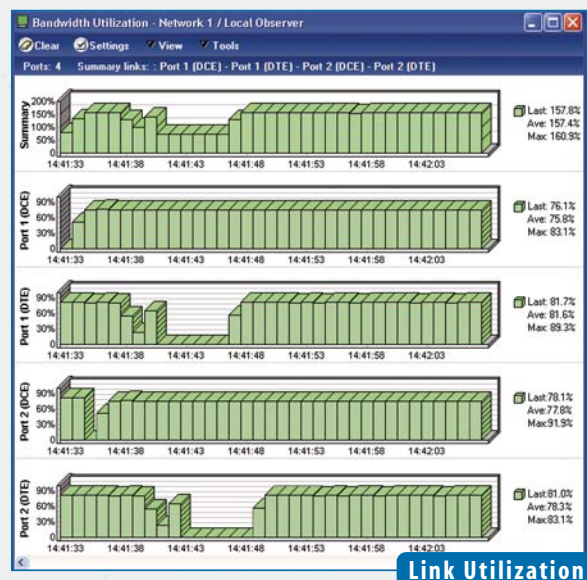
Bandwidth Utilization - Network 1 / Local Observer

Clear Settings View Tools

Ports: 4 Summary links: : Port 1 (DCE) - Port 1 (DTE) - Port 2 (DCE) - Port 2 (DTE)

Summary
200%
150%
100%
50%
0
14:41:33 14:41:38 14:41:43 14:41:48 14:41:53 14:41:58 14:42:03
Last: 157.8%
Ave: 157.4%
Max: 160.9%

Port 1 (DCE)
90%
60%
30%
0
14:41:33 14:41:38 14:41:43 14:41:48 14:41:53 14:41:58 14:42:03
Last: 76.1%
Ave: 75.8%
Max: 83.1%

Port 1 (DTE)
90%
60%
30%
0
14:41:33 14:41:38 14:41:43 14:41:48 14:41:53 14:41:58 14:42:03
Last: 81.7%
Ave: 81.6%
Max: 89.3%

Port 2 (DCE)
90%
60%
30%
0
14:41:33 14:41:38 14:41:43 14:41:48 14:41:53 14:41:58 14:42:03
Last:78.1%
Ave:77.8%
Max:91.9%

Port 2 (DTE)
90%
60%
30%
0
14:41:33 14:41:38 14:41:43 14:41:48 14:41:53 14:41:58 14:42:03
Last:81.0%
Ave:78.3%
Max:83.1%

Link Utilization